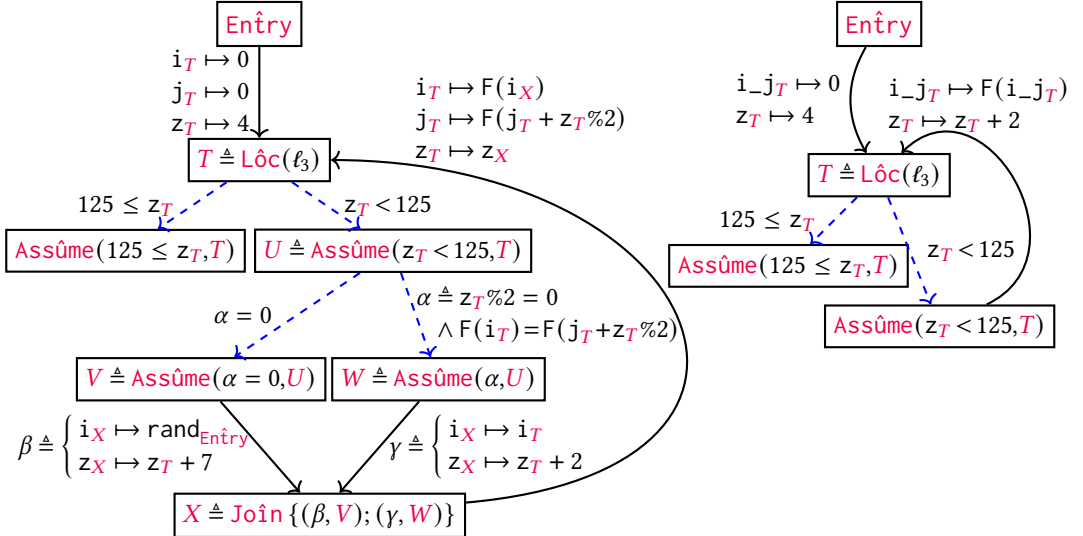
Entry

$i_T \mapsto 0$
$j_T \mapsto 0$
$z_T \mapsto 4$

$i_T \mapsto F(i_X)$
$j_T \mapsto F(j_T + z_T \%2)$
$z_T \mapsto z_X$

$T \triangleq$ Lôc$(\ell_3)$

$125 \leq z_T$

$z_T < 125$

Assûme$(125 \leq z_T, T)$

$U \triangleq$ Assûme$(z_T < 125, T)$

$\alpha = 0$

$\alpha \triangleq z_T \%2 = 0$
$\wedge F(i_T) = F(j_T + z_T \%2)$

$V \triangleq$ Assûme$(\alpha = 0, U)$

$W \triangleq$ Assûme$(\alpha, U)$

$\beta \triangleq \begin{cases} i_X \mapsto rand_{Entry} \\ z_X \mapsto z_T + 7 \end{cases}$

$\gamma \triangleq \begin{cases} i_X \mapsto i_T \\ z_X \mapsto z_T + 2 \end{cases}$

$X \triangleq$ Joîn$\{(\beta, V); (\gamma, W)\}$

Entry

$i\_j_T \mapsto 0$
$z_T \mapsto 4$

$i\_j_T \mapsto F(i\_j_T)$
$z_T \mapsto z_T + 2$

$T \triangleq$ Lôc$(\ell_3)$

$125 \leq z_T$

$z_T < 125$

Assûme$(125 \leq z_T, T)$

Assûme$(z_T < 125, T)$